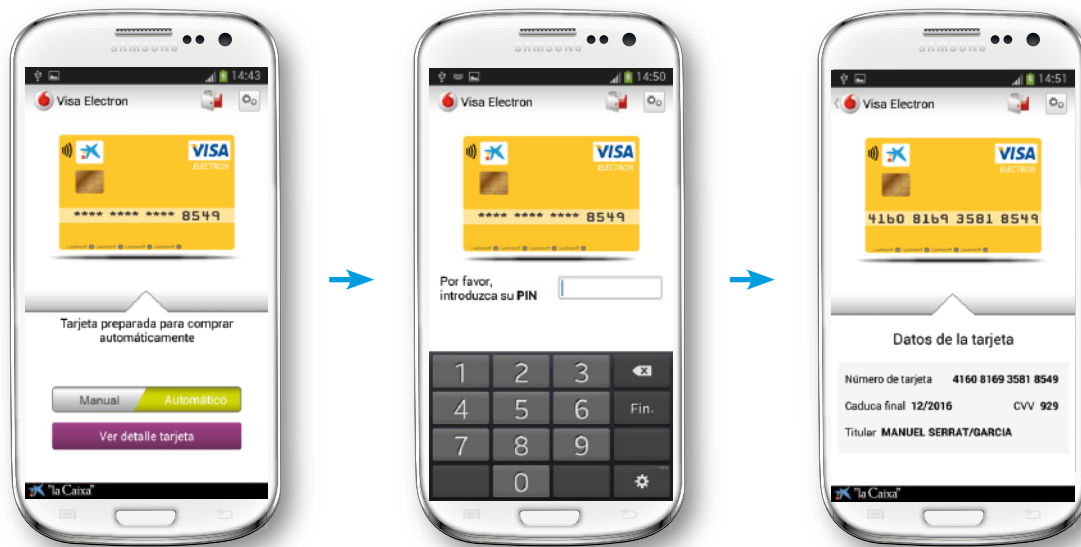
SAMSUNG

14:43

Visa Electron

VISA
ELECTRON

**** **** **** 8549

Tarjeta preparada para comprar automáticamente

Manual Automático

Ver detalle tarjeta

"la Caixa"

SAMSUNG

14:50

Visa Electron

VISA
ELECTRON

**** **** **** 8549

Por favor, introduzca su **PIN**

| 1 | 2 | 3 | |
|---|---|---|---|
| 4 | 5 | 6 | Fin. |
| 7 | 8 | 9 | |
| | 0 | | |

SAMSUNG

14:51

Visa Electron

VISA
ELECTRON

4160 8169 3581 8549

Datos de la tarjeta

Número de tarjeta **4160 8169 3581 8549**

Caduca final **12/2016** CVV **929**

Titular **MANUEL SERRAT/GARCIA**

"la Caixa"